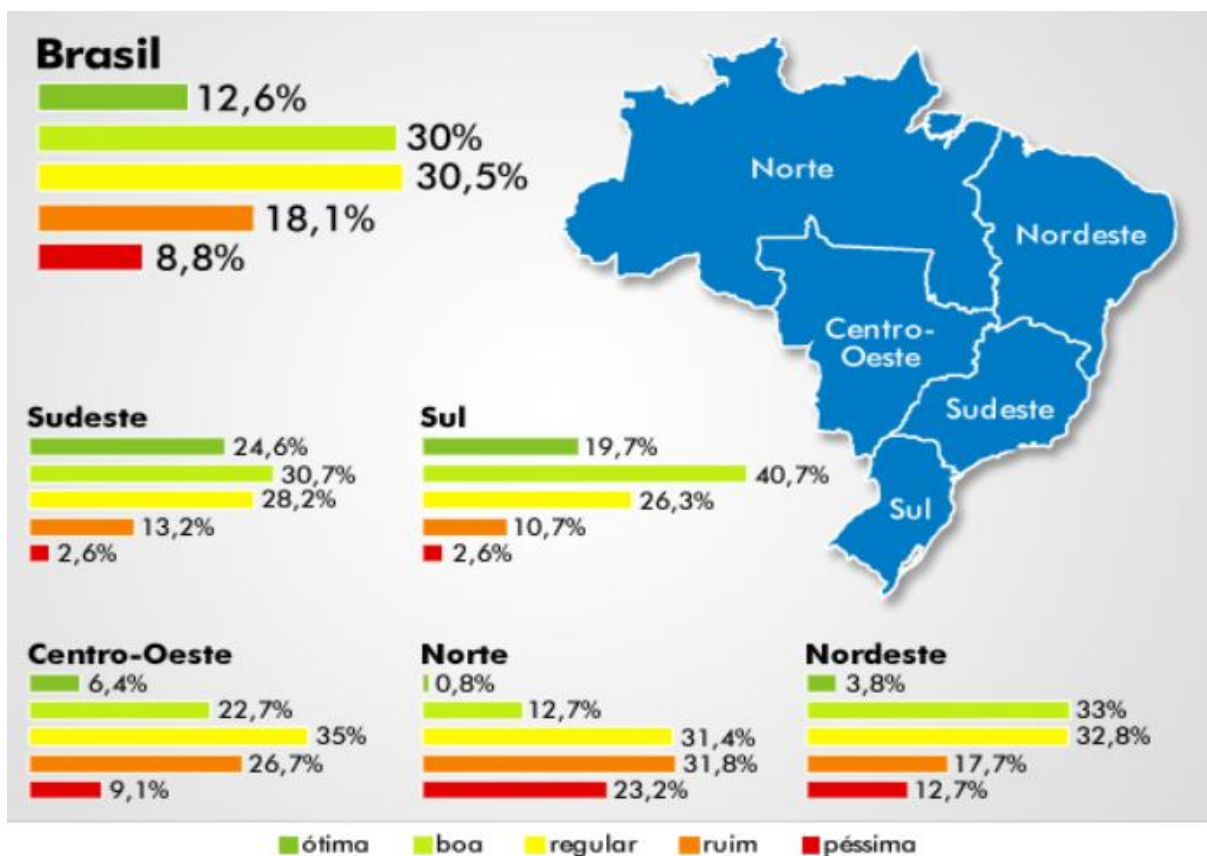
Brasil
12,6%
30%
30,5%
18,1%
8,8%

Norte
Nordeste
Centro-Oeste
Sudeste
Sul

Sudeste
24,6%
30,7%
28,2%
13,2%
2,6%

Sul
19,7%
40,7%
26,3%
10,7%
2,6%

Centro-Oeste
6,4%
22,7%
35%
26,7%
9,1%

Norte
0,8%
12,7%
31,4%
31,8%
23,2%

Nordeste
3,8%
33%
32,8%
17,7%
12,7%

ótima boa regular ruim péssima